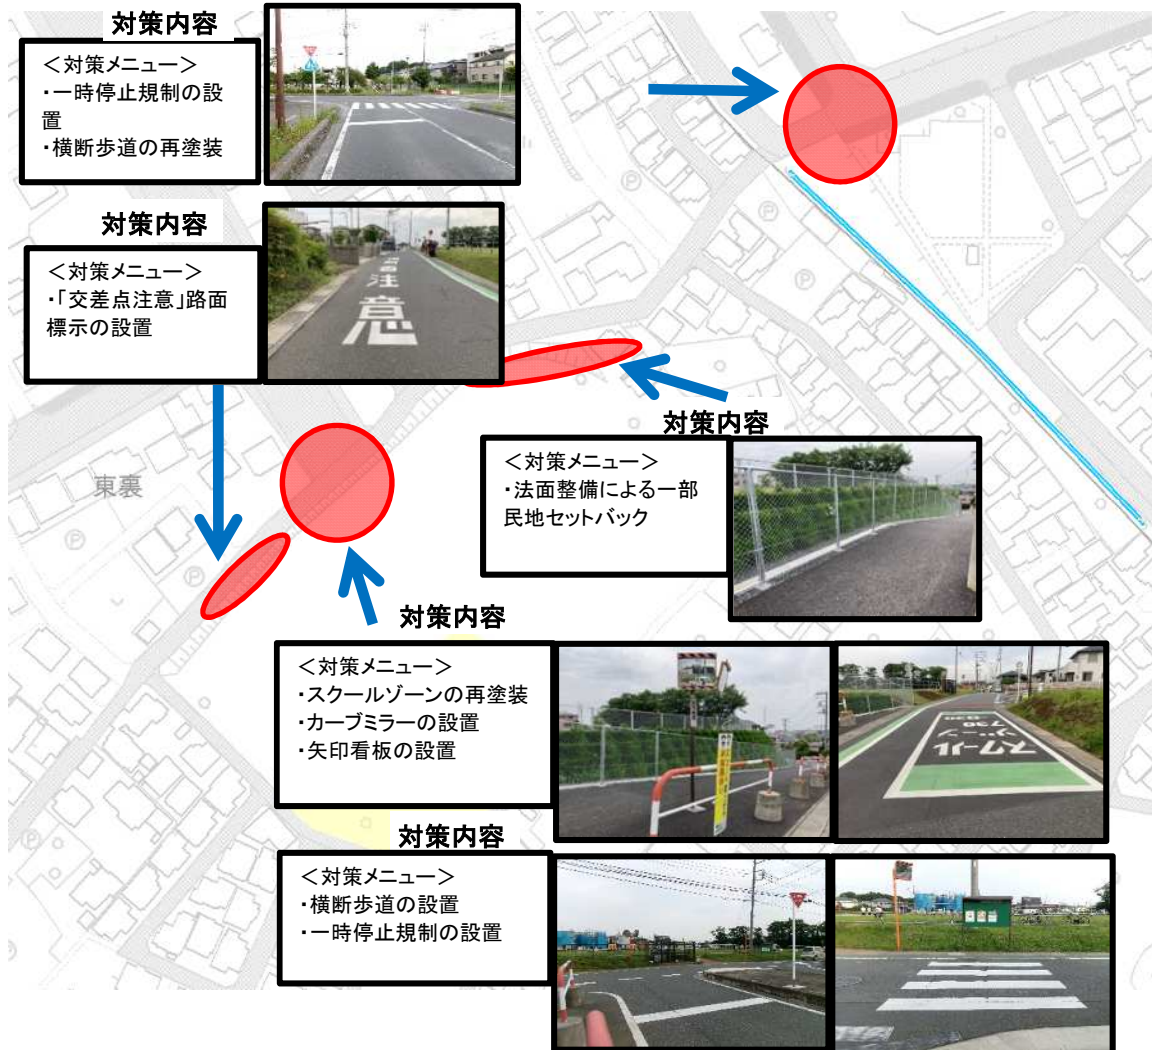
対策内容

＜対策メニュー＞
・一時停止規制の設置
・横断歩道の再塗装

対策内容

＜対策メニュー＞
・「交差点注意」路面標示の設置

注
意

対策内容

＜対策メニュー＞
・法面整備による一部民地セットバック

東裏

対策内容

＜対策メニュー＞
・スクールゾーンの再塗装
・カーブミラーの設置
・矢印看板の設置

スクールゾーン

対策内容

＜対策メニュー＞
・横断歩道の設置
・一時停止規制の設置